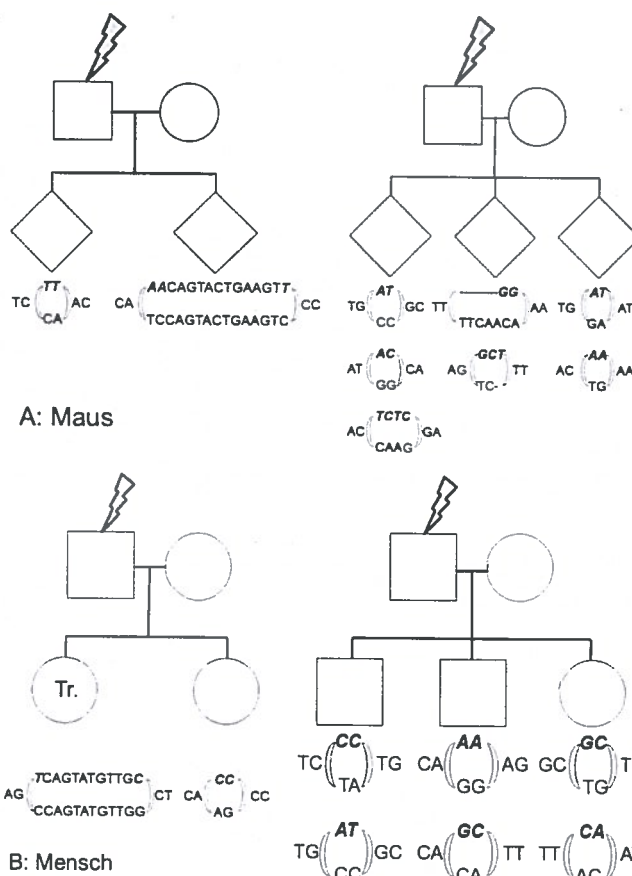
TC TT CA AC CA AACAGTACTGAAGTT TCCAGTACTGAAGTC CC

TG AT CC GC TT GG TTCAACA AA TG AT GA AT

AT AC GG CA AG GCT TC- TT AC AA TG AA

AC TCTC CAAG GA

A: Maus

Tr.

AG TCAGTATGTTGC CCAGTATGTTGG CT CA CC AG CC

TC CC TA TG CA AA GG AG GC GC TG T

TG AT CC GC CA GC CA TT TT CA AC A

B: Mensch